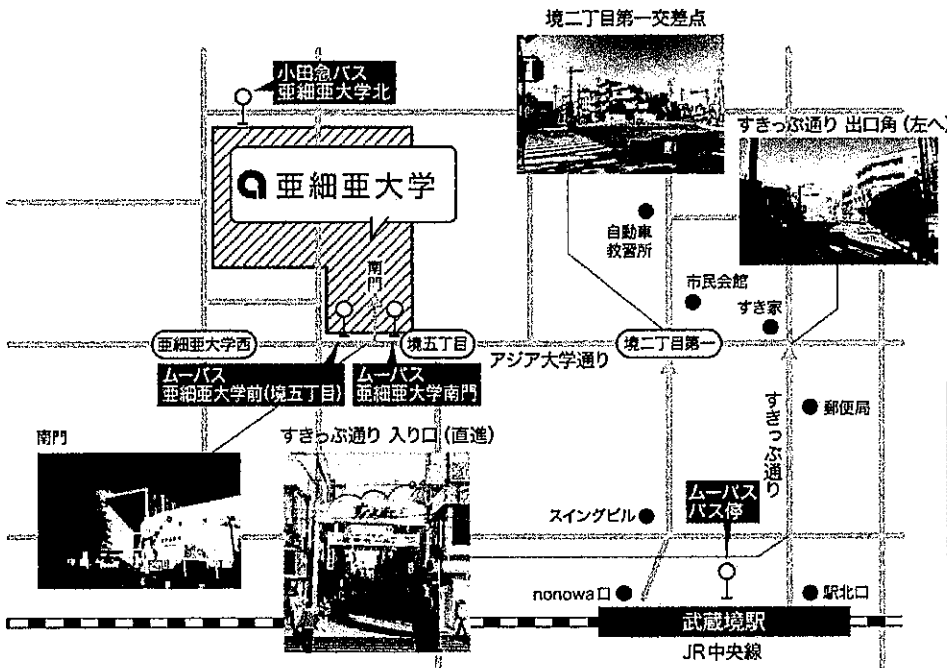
境二丁目第一交差点

小田急バス
亜細亜大学北

すきっぷ通り 出口角（左へ）

亜細亜大学

自動車
教習所

市民会館

すき家

南門

亜細亜大学西

境五丁目

境二丁目第一

アジア大学通り

ムーバス
亜細亜大学前(境五丁目)

ムーバス
亜細亜大学南門

すきっぷ通り

郵便局

南門

すきっぷ通り 入り口（直進）

スイングビル

ムーバス
バス停

nonowa口

駅北口

武蔵境駅

JR中央線